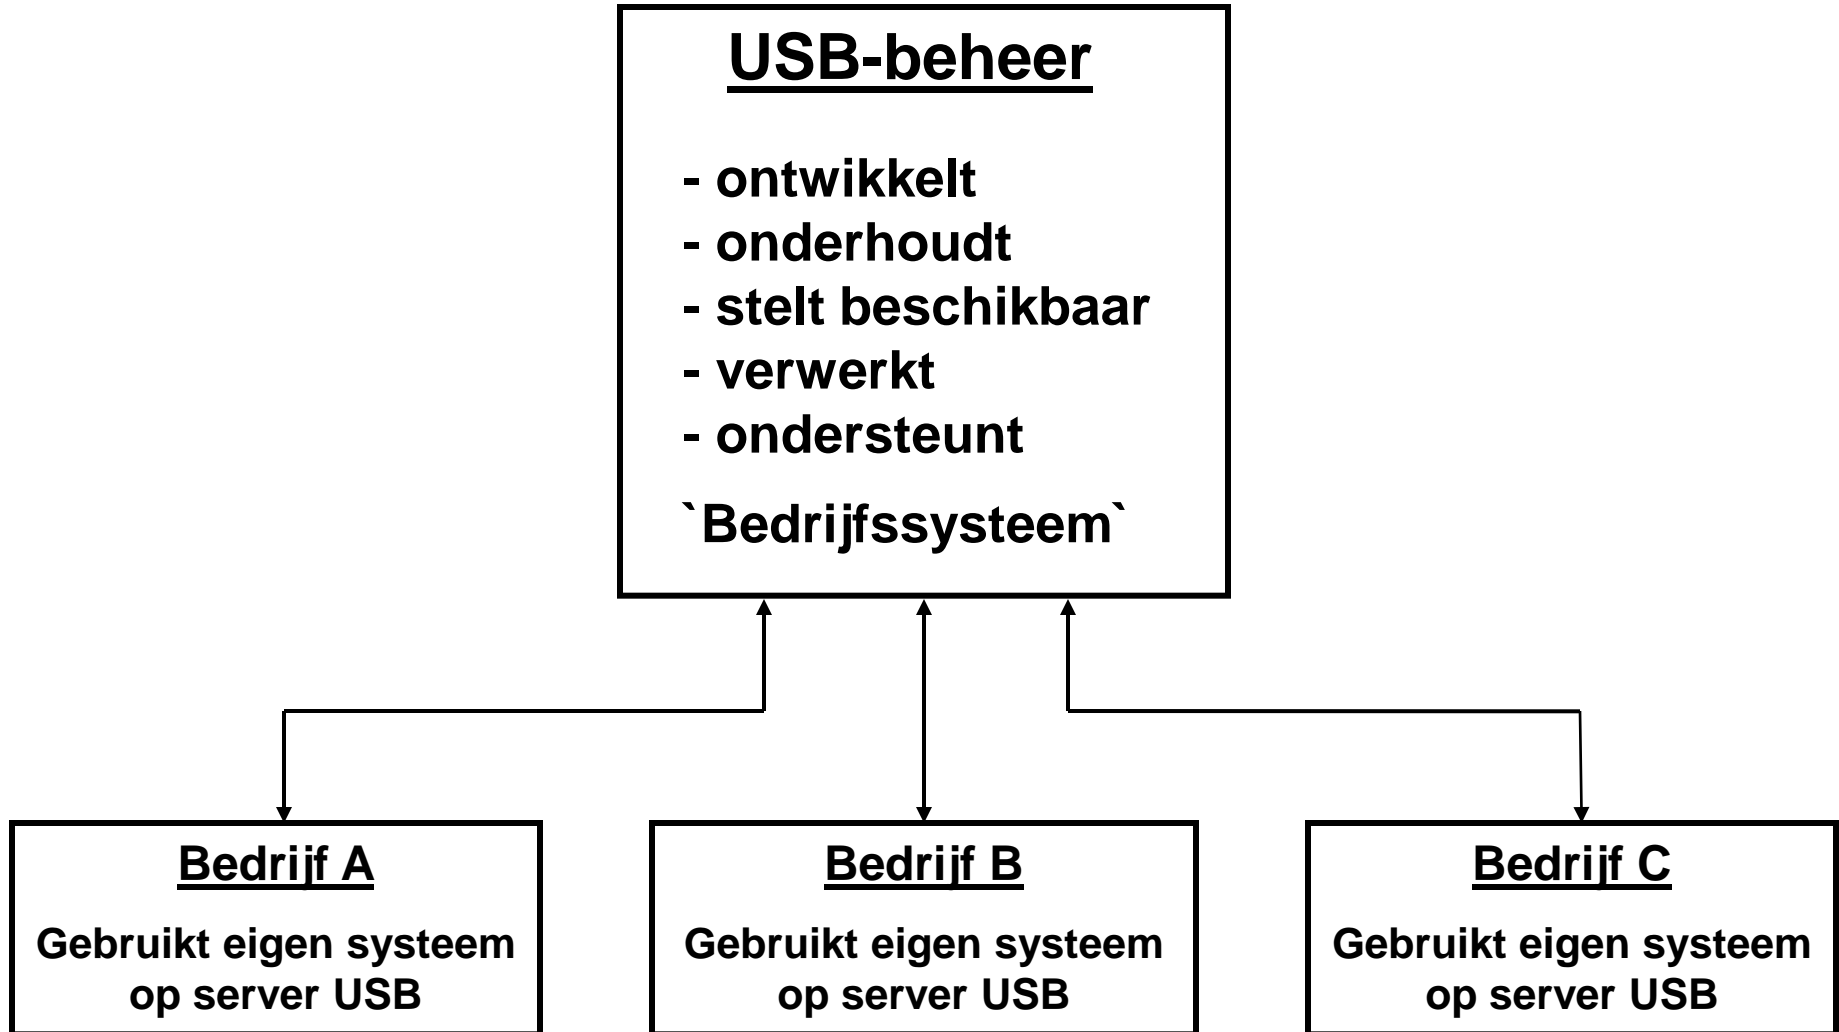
USB-beheer

- ontwikkelt
- onderhoudt
- stelt beschikbaar
- verwerkt
- ondersteunt

`Bedrijfssysteem`

Bedrijf A

Gebruikt eigen systeem op server USB

Bedrijf B

Gebruikt eigen systeem op server USB

Bedrijf C

Gebruikt eigen systeem op server USB